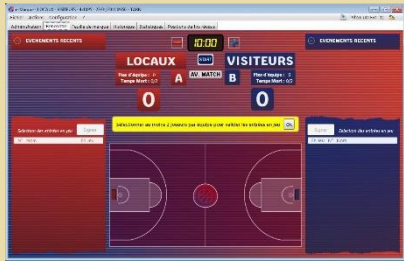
EVENEMENTS RECENTS

10:00

EVENEMENTS RECENTS

LOCAUX

VISITEURS

Fau d'équipe : 0
Temps Mort : 0

A

AV. MATCH

B

Fau d'équipe : 0
Temps Mort : 0

0

0

Sélectionner au moins 2 joueurs par équipe pour valider les entrées en jeu

Ok

Sélection des entrées en jeu

Sélection des entrées en jeu